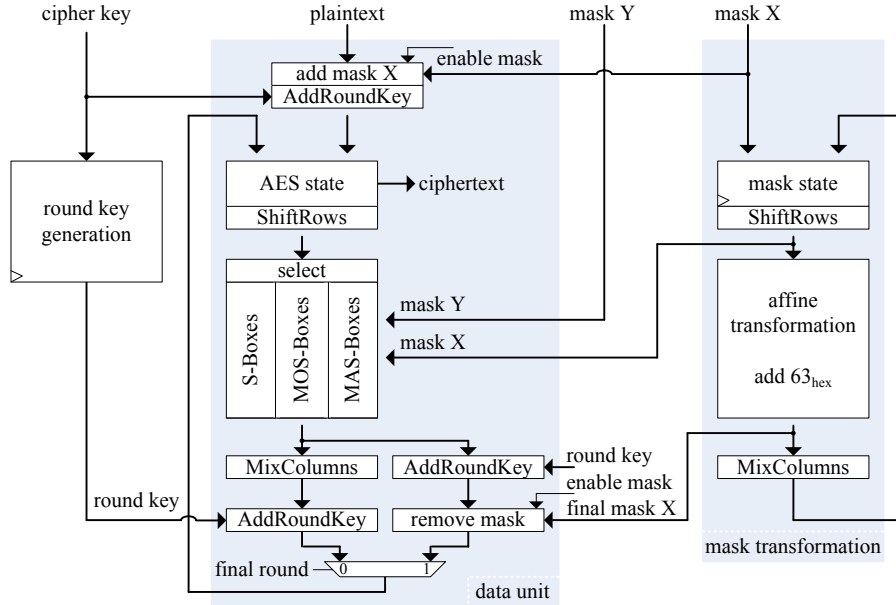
cipher key

plaintext

mask Y

mask X

add mask X

enable mask

AddRoundKey

round key generation

AES state

ciphertext

ShiftRows

mask state

ShiftRows

select

S-Boxes

MOS-Boxes

MAS-Boxes

mask Y

mask X

affine transformation

add $63_{hex}$

MixColumns

AddRoundKey

round key

enable mask

MixColumns

round key

AddRoundKey

remove mask

final mask X

final round

0

1

data unit

mask transformation